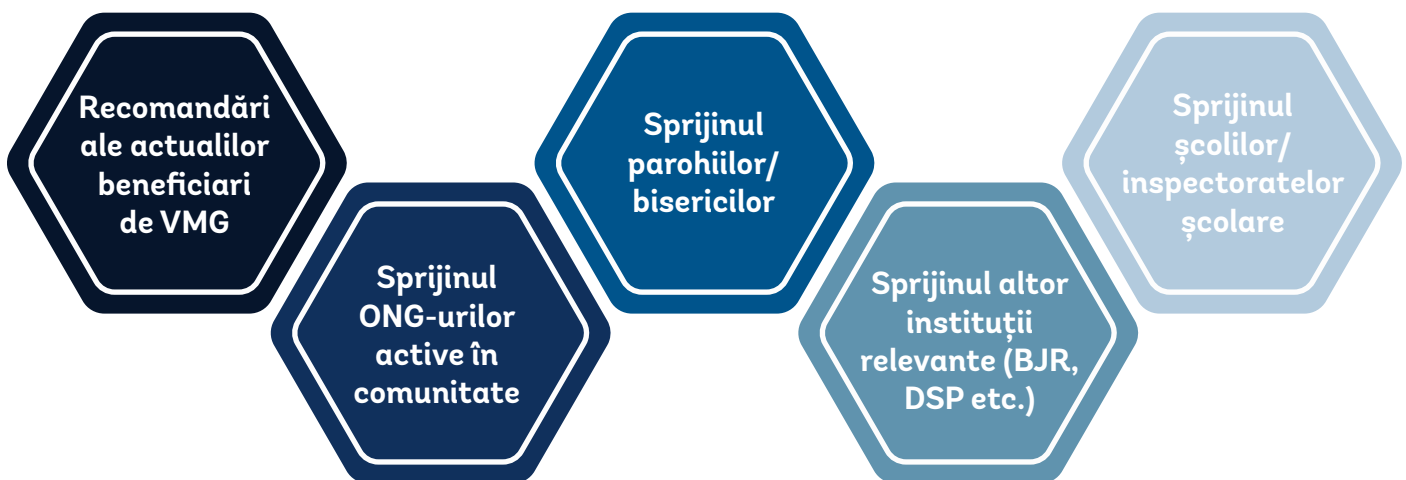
Recomandări ale actualilor beneficiari de VMG

Sprijinul ONG-urilor active în comunitate

Sprijinul parohiilor/ bisericilor

Sprijinul altor instituții relevante (BJR, DSP etc.)

Sprijinul școlilor/ inspectoratelor școlare